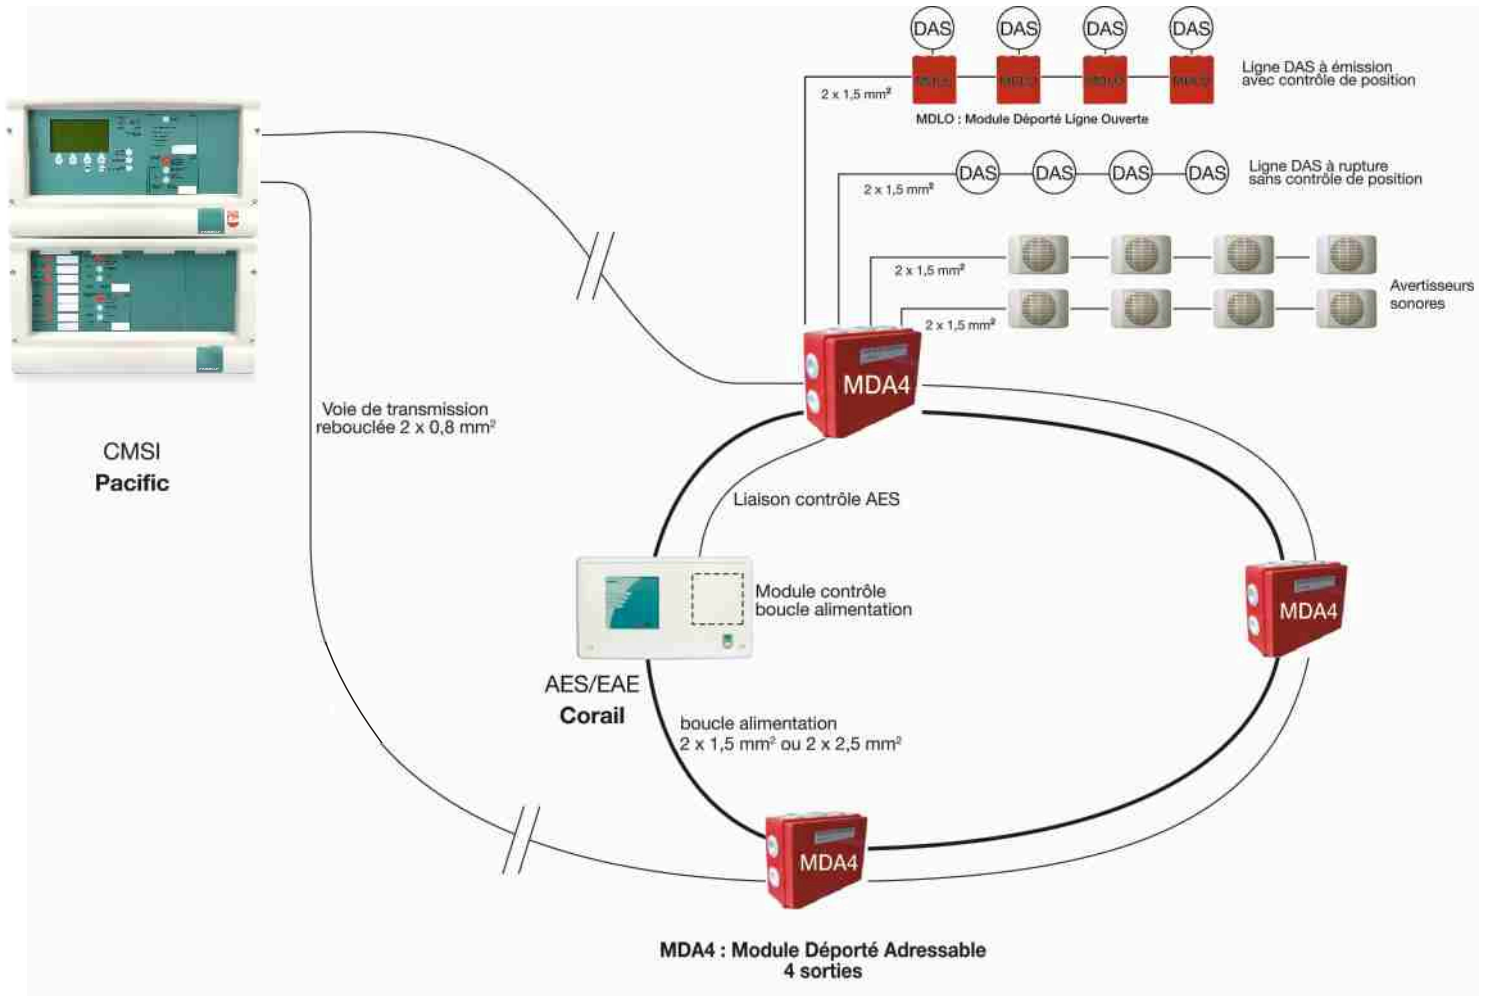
DAS DAS DAS DAS

MDLO MDLO MDLO MDLO

2 x 1,5 mm²

Ligne DAS à émission avec contrôle de position

MDLO : Module Déporté Ligne Ouverte

2 x 1,5 mm²

DAS DAS DAS DAS

Ligne DAS à rupture sans contrôle de position

2 x 1,5 mm²

2 x 1,5 mm²

Avertisseurs sonores

MDA4

Voie de transmission rebouclée 2 x 0,8 mm²

CMSI
**Pacific**

Liaison contrôle AES

Module contrôle boucle alimentation

MDA4

AES/EAE
**Corail**

boucle alimentation
2 x 1,5 mm² ou 2 x 2,5 mm²

MDA4

**MDA4 : Module Déporté Adressable 4 sorties**